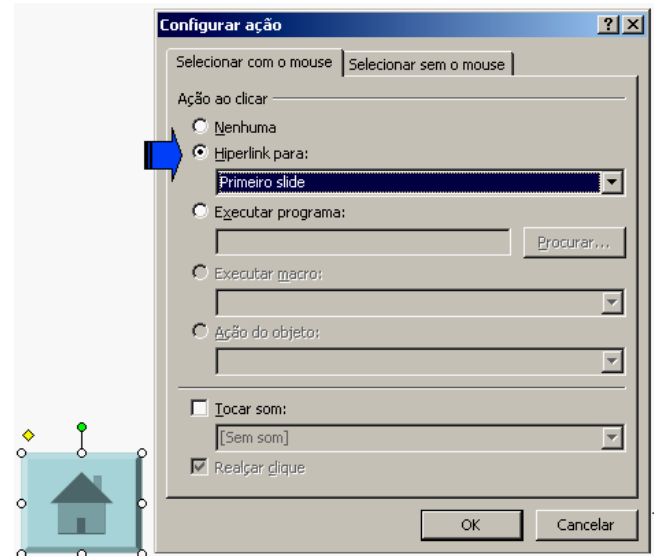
Configurar ação

?

X

Selecionar com o mouse

Selecionar sem o mouse

Ação ao clicar

Nenhuma

Hiperlink para:

Primeiro slide

Executar programa:

Procurar...

Executar macro:

Ação do objeto:

Tocar som:

[Sem som]

Realçar clique

OK

Cancelar